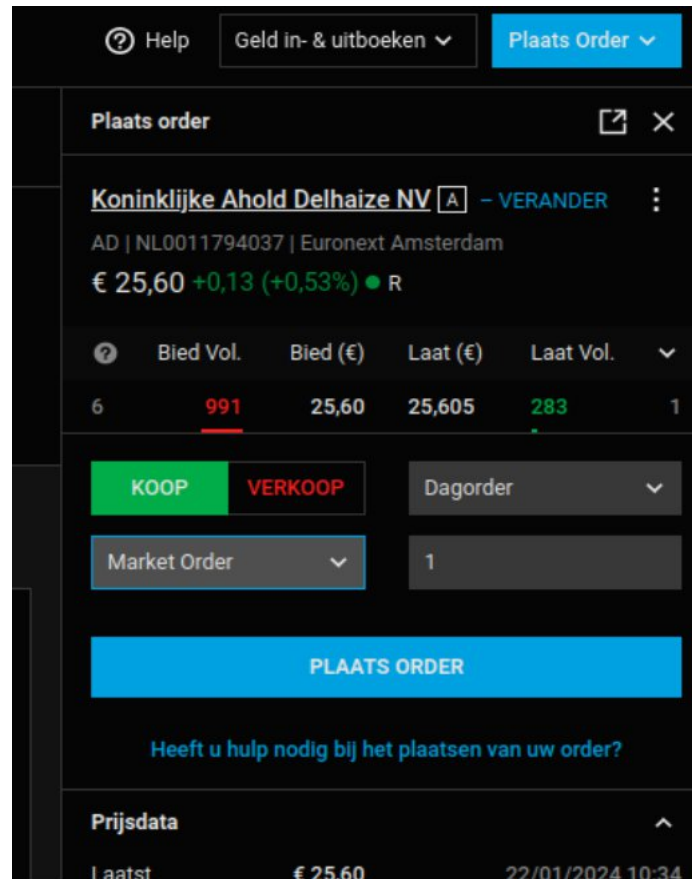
? Help Geld in- & uitboeken Plaats Order

Plaats order

Koninklijke Ahold Delhaize NV A – VERANDER

AD | NL0011794037 | Euronext Amsterdam

€ 25,60 +0,13 (+0,53%) R

| ? | Bied Vol. | Bied (€) | Laat (€) | Laat Vol. |
|---|---|---|---|---|
| 6 | 991 | 25,60 | 25,605 | 283 | 1 |

KOOP VERKOOP Dagorder

Market Order 1

PLAATS ORDER

Heeft u hulp nodig bij het plaatsen van uw order?

Prijsdata

Laatst € 25,60 22/01/2024 10:34